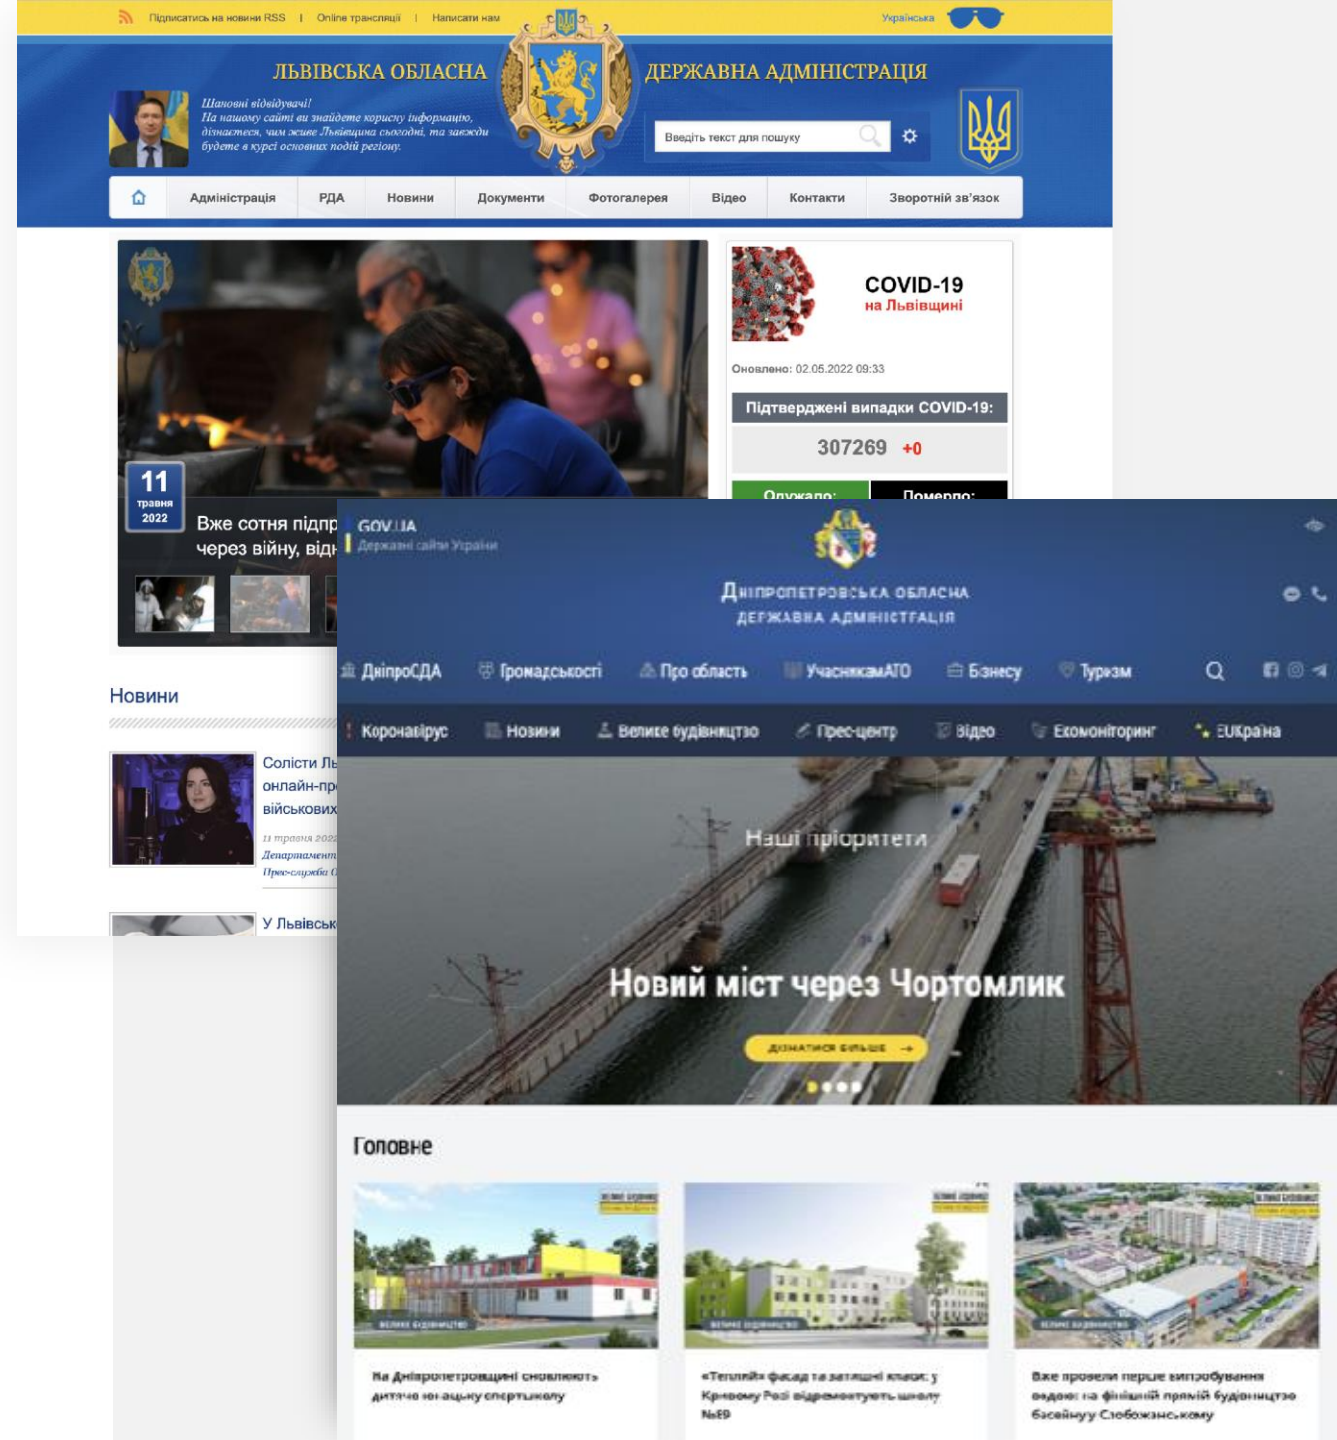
Підписатись на новини RSS | Online трансляції | Написати нам

Українська

ЛЬВІВСЬКА ОБЛАСНА ДЕРЖАВНА АДМІНІСТРАЦІЯ

Шановні відвідувачі!
На нашому сайті ви знайдете корисну інформацію, дізнаєтеся, чим живе Львівщина сьогодні, та завжди будете в курсі основних подій регіону.

Введіть текст для пошуку

Адміністрація | РДА | Новини | Документи | Фотогалерея | Відео | Контакти | Зворотній зв'язок

11 травня 2022

Вже сотня підпр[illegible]
через війну, від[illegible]

COVID-19
на Львівщині

Оновлено: 02.05.2022 09:33

Підтверджені випадки COVID-19:

307269 +0

Одужало: Померло:

Новини

Солісти Ль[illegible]
онлайн-пр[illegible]
військових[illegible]

11 травня 202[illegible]
Департамент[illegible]
Прес-служба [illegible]

У Львівськ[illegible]

GOV.UA
Державні сайти України

Дніпропетровська обласна
державна адміністрація

ДніпроОДА | Громадськості | Про область | УчасникамАТО | Бізнесу | Туризм

Коронавірус | Новини | Велике будівництво | Прес-центр | Відео | Екомоніторинг | EUкраїна

Наші пріоритети

Новий міст через Чортомлик

ДІЗНАТИСЯ БІЛЬШЕ →

Головне

На Дніпропетровщині оновлюють дитячо-юнацьку спортшколу

«Теплий» фасад та затишні класи: у Кривому Розі відремонтують школу №69

Вже провели перше випробування водою: на фінішній прямій будівництво басейну Слобожанському